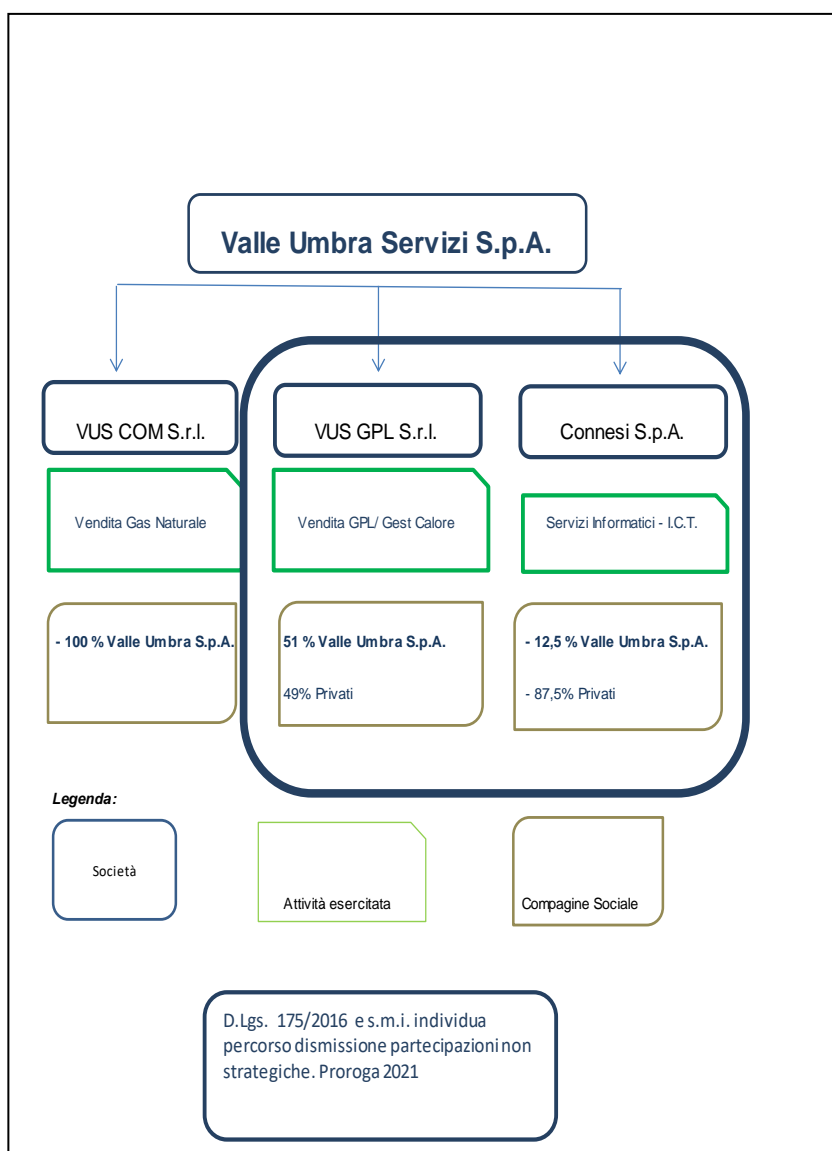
Valle Umbra Servizi S.p.A.

VUS COM S.r.l.

VUS GPL S.r.l.

Connesi S.p.A.

Vendita Gas Naturale

Vendita GPL/ Gest Calore

Servizi Informatici - I.C.T.

- 100 % Valle Umbra S.p.A.

51 % Valle Umbra S.p.A.

49% Privati

- 12,5 % Valle Umbra S.p.A.

- 87,5% Privati

Legenda:

Società

Attività esercitata

Compagine Sociale

D.Lgs. 175/2016 e s.m.i. individua percorso dismissione partecipazioni non strategiche. Proroga 2021